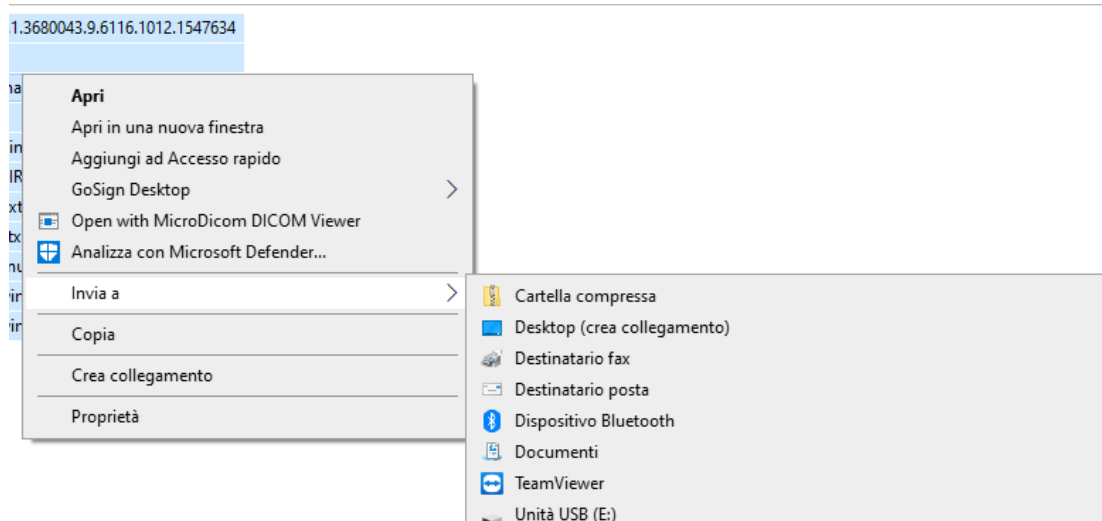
1.3680043.9.6116.1012.1547634

na
in
IR
xt
tx
nu
vi
vi

Apri
Apri in una nuova finestra
Aggiungi ad Accesso rapido
GoSign Desktop
Open with MicroDicom DICOM Viewer
Analizza con Microsoft Defender...
Invia a
Copia
Crea collegamento
Proprietà

Cartella compressa
Desktop (crea collegamento)
Destinatario fax
Destinatario posta
Dispositivo Bluetooth
Documenti
TeamViewer
Unità USB (E:)